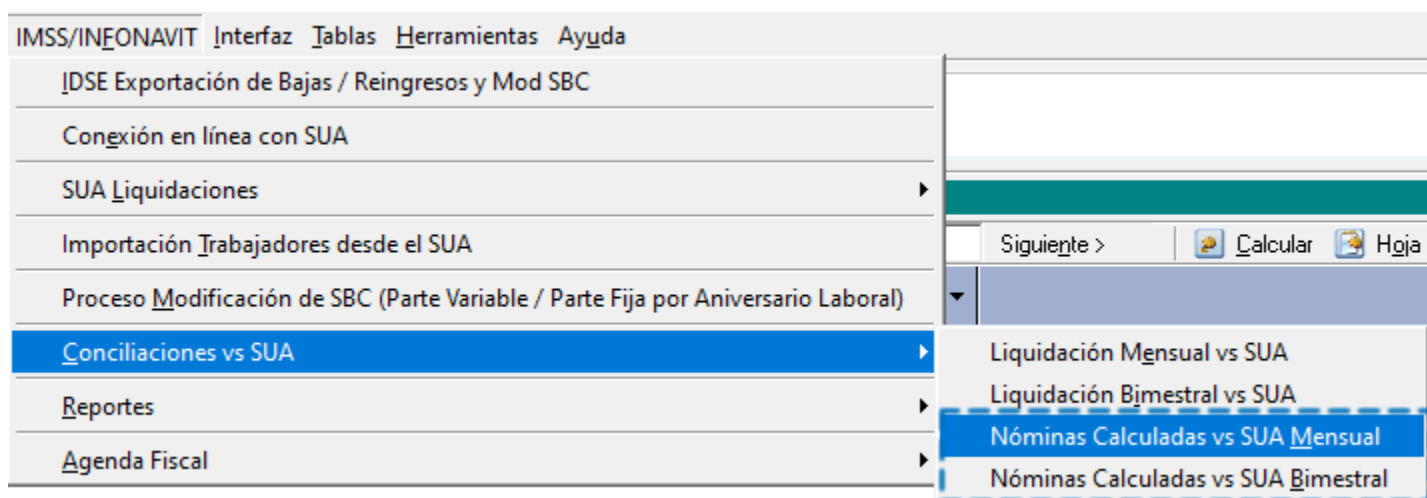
IMSS/INFONAVIT Interfaz Tablas Herramientas Ayuda

IDSE Exportación de Bajas / Reingresos y Mod SBC

Conexión en línea con SUA

SUA Liquidaciones

Importación Trabajadores desde el SUA

Proceso Modificación de SBC (Parte Variable / Parte Fija por Aniversario Laboral)

Conciliaciones vs SUA

Reportes

Agenda Fiscal

Siguiente >

Calcular

Hoja

Liquidación Mensual vs SUA

Liquidación Bimestral vs SUA

Nóminas Calculadas vs SUA Mensual

Nóminas Calculadas vs SUA Bimestral